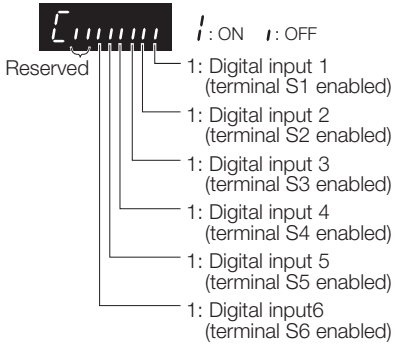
Cıııııı

ı: ON ı: OFF

Reserved

1: Digital input 1 (terminal S1 enabled)

1: Digital input 2 (terminal S2 enabled)

1: Digital input 3 (terminal S3 enabled)

1: Digital input 4 (terminal S4 enabled)

1: Digital input 5 (terminal S5 enabled)

1: Digital input6 (terminal S6 enabled)